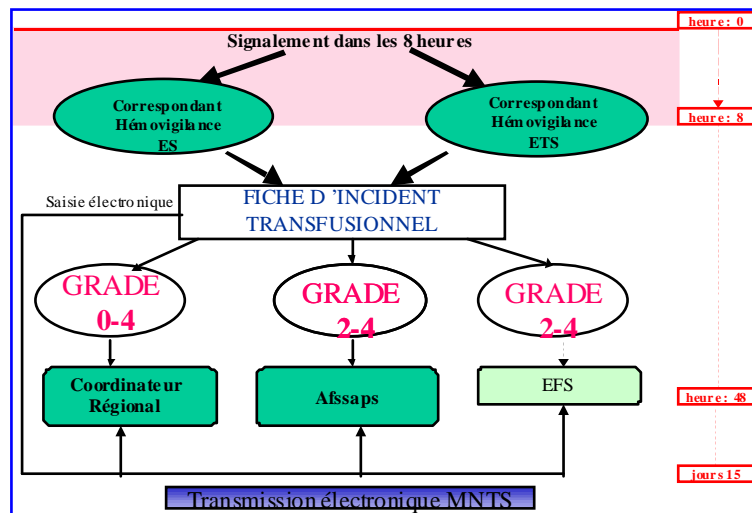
heure : 0

Signalement dans les 8 heures

Correspondant Hémovigilance ES

Correspondant Hémovigilance ETS

heure : 8

Saisie électronique

FICHE D 'INCIDENT TRANSFUSIONNEL

GRADE 0-4

GRADE 2-4

GRADE 2-4

Coordinateur Régional

Afssaps

EFS

heure : 48

jours 15

Transmission électronique MNTS